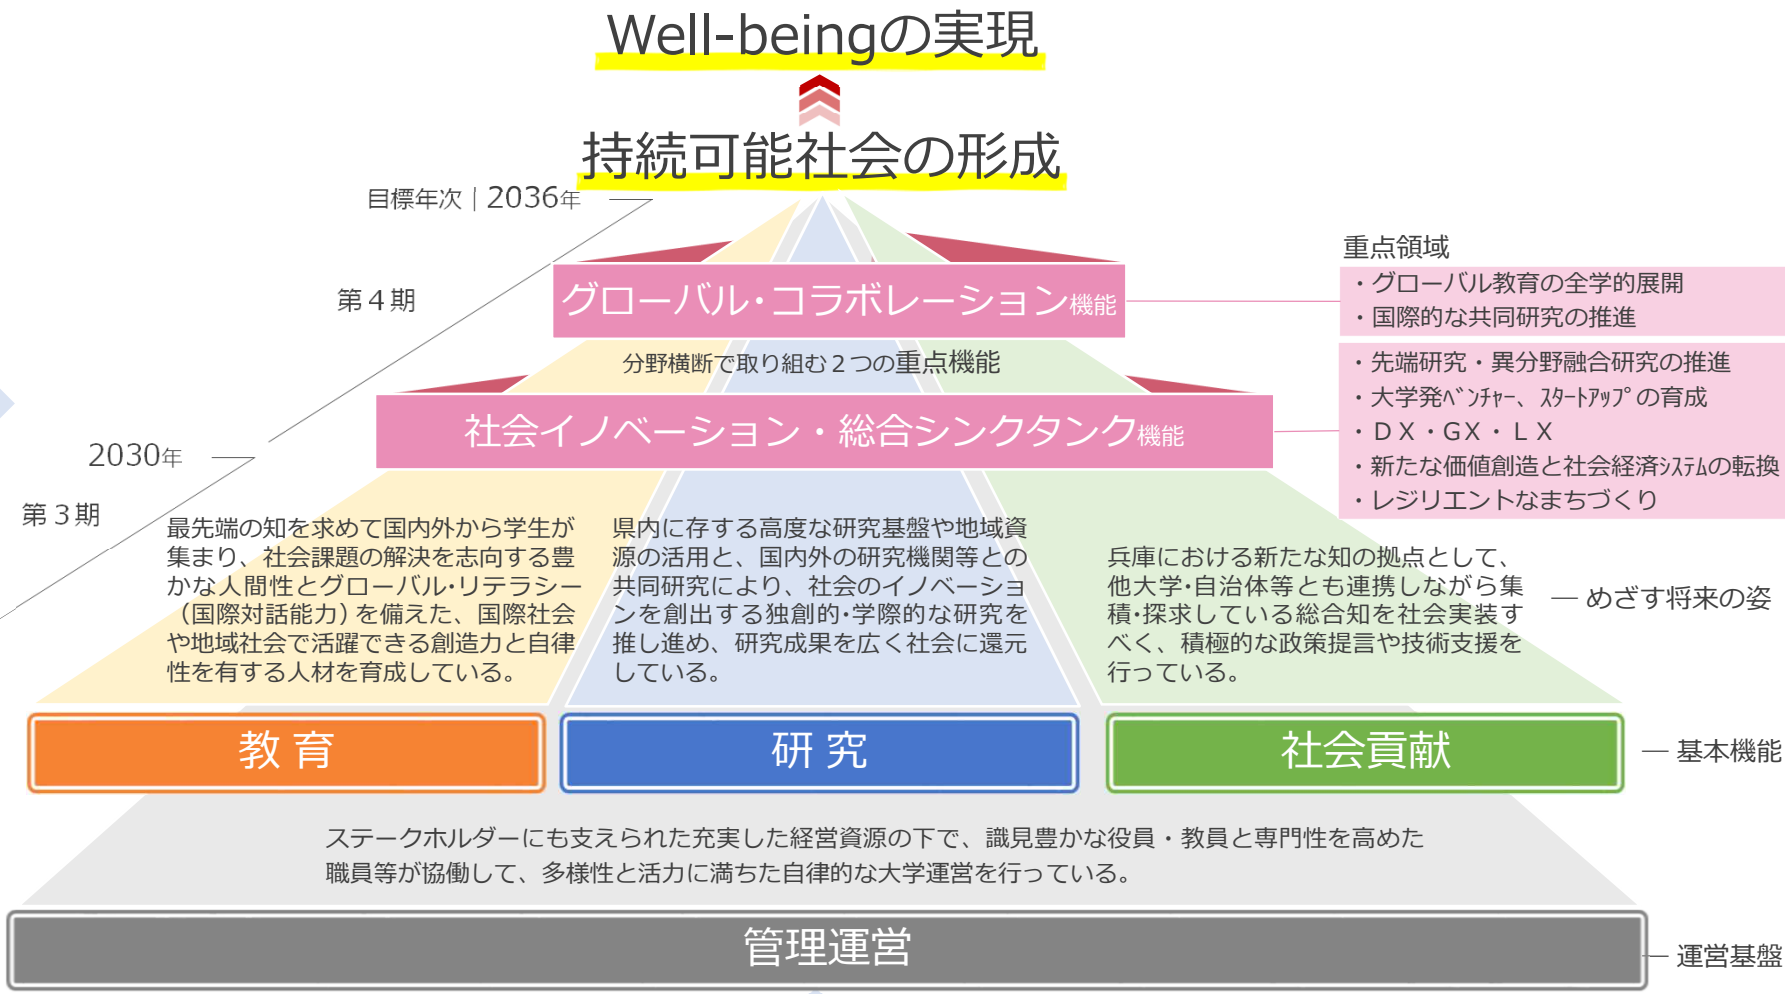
Well-beingの実現

持続可能社会の形成

目標年次｜2036年

第４期

グローバル・コラボレーション機能

重点領域
・グローバル教育の全学的展開
・国際的な共同研究の推進

分野横断で取り組む２つの重点機能

社会イノベーション・総合シンクタンク機能

・先端研究・異分野融合研究の推進
・大学発ﾍﾞﾝﾁｬｰ、ｽﾀｰﾄｱｯﾌﾟの育成
・ＤＸ・ＧＸ・ＬＸ
・新たな価値創造と社会経済ｼｽﾃﾑの転換
・レジリエントなまちづくり

2030年

第３期

最先端の知を求めて国内外から学生が集まり、社会課題の解決を志向する豊かな人間性とグローバル･リテラシー（国際対話能力）を備えた、国際社会や地域社会で活躍できる創造力と自律性を有する人材を育成している。

県内に存する高度な研究基盤や地域資源の活用と、国内外の研究機関等との共同研究により、社会のイノベーションを創出する独創的･学際的な研究を推し進め、研究成果を広く社会に還元している。

兵庫における新たな知の拠点として、他大学･自治体等とも連携しながら集積･探求している総合知を社会実装すべく、積極的な政策提言や技術支援を行っている。

— めざす将来の姿

教 育

研 究

社会貢献

— 基本機能

ステークホルダーにも支えられた充実した経営資源の下で、識見豊かな役員・教員と専門性を高めた職員等が協働して、多様性と活力に満ちた自律的な大学運営を行っている。

管理運営

— 運営基盤